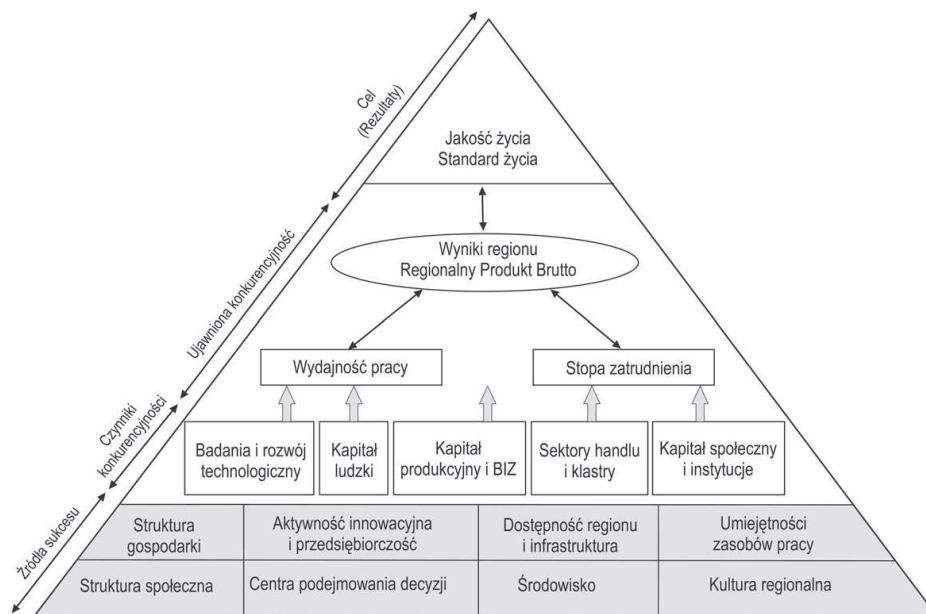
Cel (Rezultaty)

Ujawniona konkurencyjność

Czynniki konkurencyjności

Źródła sukcesu

Jakość życia
Standard życia

Wyniki regionu
Regionalny Produkt Brutto

Wydajność pracy

Stopa zatrudnienia

Badania i rozwój technologiczny

Kapitał ludzki

Kapitał produkcyjny i BIZ

Sektory handlu i klastry

Kapitał społeczny i instytucje

| Struktura gospodarki | Aktywność innowacyjna i przedsiębiorczość | Dostępność regionu i infrastruktura | Umiejętności zasobów pracy |
|---|---|---|---|
| Struktura społeczna | Centra podejmowania decyzji | Środowisko | Kultura regionalna |